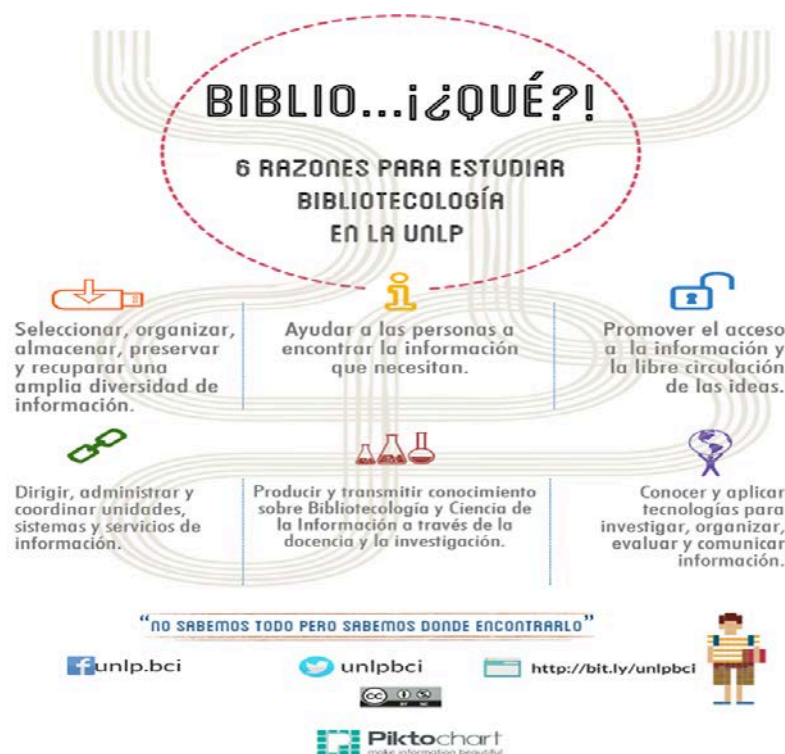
BIBLIO...¡¿QUÉ?!

6 RAZONES PARA ESTUDIAR BIBLIOTECOLOGÍA EN LA UNLP

Seleccionar, organizar, almacenar, preservar y recuperar una amplia diversidad de información.

Ayudar a las personas a encontrar la información que necesitan.

Promover el acceso a la información y la libre circulación de las ideas.

Dirigir, administrar y coordinar unidades, sistemas y servicios de información.

Producir y transmitir conocimiento sobre Bibliotecología y Ciencia de la Información a través de la docencia y la investigación.

Conocer y aplicar tecnologías para investigar, organizar, evaluar y comunicar información.

"NO SABEMOS TODO PERO SABEMOS DONDE ENCONTRARLO"

unlp.bci

unlpbci

http://bit.ly/unlpbci

Piktochart
make information beautiful